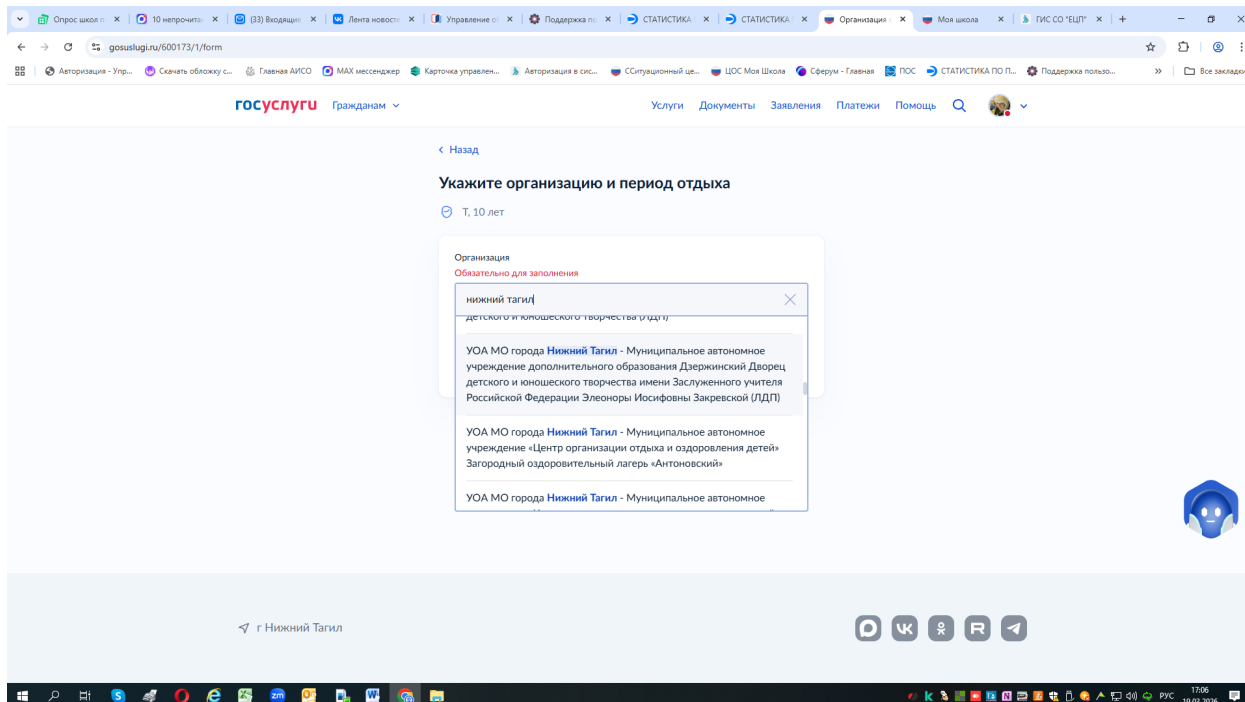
Опрос школ × | 10 непрочита × | (33) Входящие × | Лента новост × | Управление × | Поддержка п × | СТАТИСТИКА × | СТАТИСТИКА × | Организация × | Моя школа × | ГИС СО "ЕЦП" ×

gosuslugi.ru/600173/1/form

Авторизация - Упр... | Скачать обложку с... | Главная АИСО | MAX мессенджер | Карточка управлен... | Авторизация в сис... | ССитуационный це... | ЦОС Моя Школа | Сферум - Главная | ПОС | СТАТИСТИКА ПО П... | Поддержка пользо... | Все закладки

госуслуги Гражданам

Услуги Документы Заявления Платежи Помощь

‹ Назад

Укажите организацию и период отдыха

Т, 10 лет

Организация
Обязательно для заполнения

нижний тагил

детского и юношеского творчества (ЛДП)

УОА МО города Нижний Тагил - Муниципальное автономное учреждение дополнительного образования Дзержинский Дворец детского и юношеского творчества имени Заслуженного учителя Российской Федерации Элеоноры Иосифовны Закревской (ЛДП)

УОА МО города Нижний Тагил - Муниципальное автономное учреждение «Центр организации отдыха и оздоровления детей» Загородный оздоровительный лагерь «Антоновский»

УОА МО города Нижний Тагил - Муниципальное автономное

г Нижний Тагил

РУС 17:06